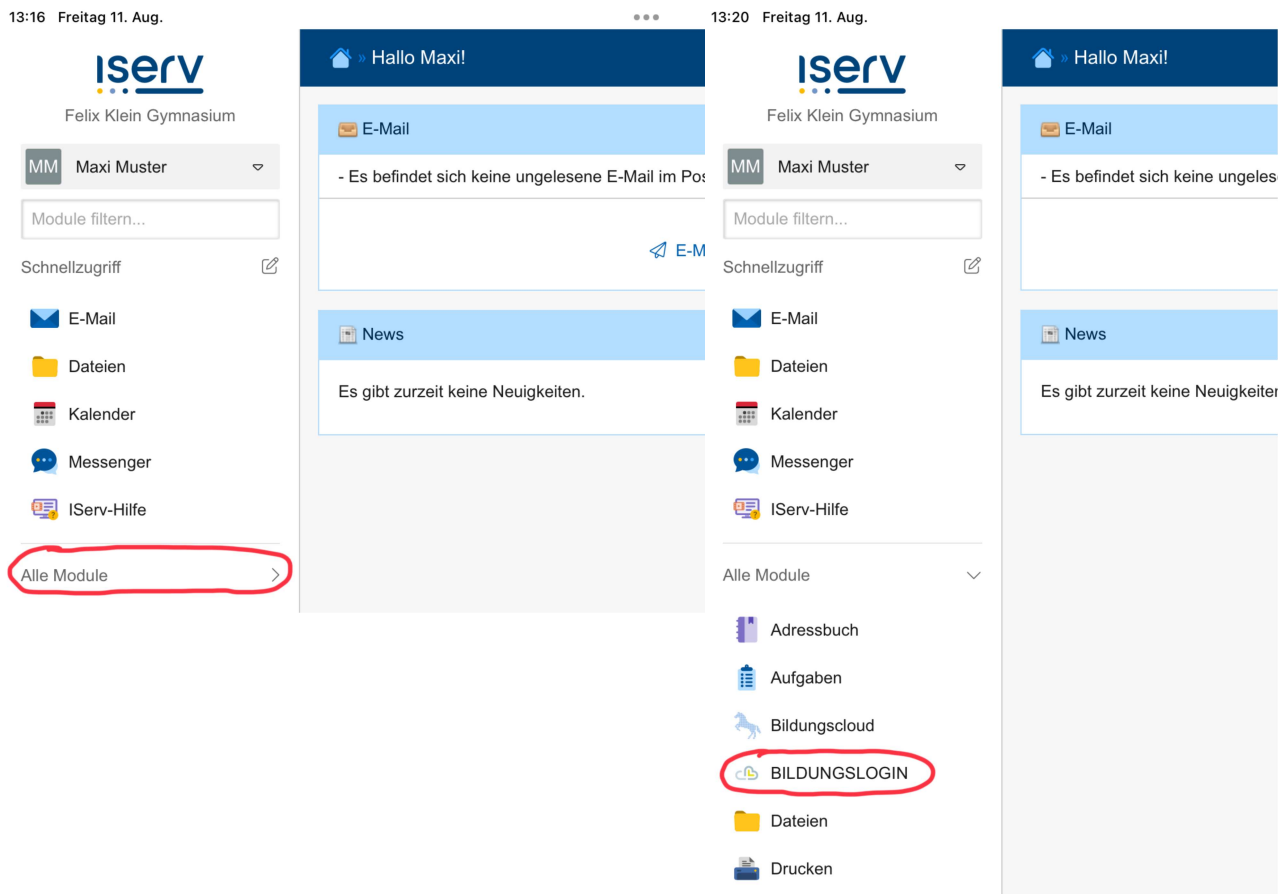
13:16 Freitag 11. Aug.

iserv

Felix Klein Gymnasium

MM Maxi Muster

Module filtern...

Schnellzugriff

E-Mail

Dateien

Kalender

Messenger

IServ-Hilfe

Alle Module

» Hallo Maxi!

E-Mail

- Es befindet sich keine ungelesene E-Mail im Pos

E-M

News

Es gibt zurzeit keine Neuigkeiten.

13:20 Freitag 11. Aug.

iserv

Felix Klein Gymnasium

MM Maxi Muster

Module filtern...

Schnellzugriff

E-Mail

Dateien

Kalender

Messenger

IServ-Hilfe

Alle Module

Adressbuch

Aufgaben

Bildungscloud

BILDUNGSLOGIN

Dateien

Drucken

» Hallo Maxi!

E-Mail

- Es befindet sich keine ungelese

News

Es gibt zurzeit keine Neuigkeiter